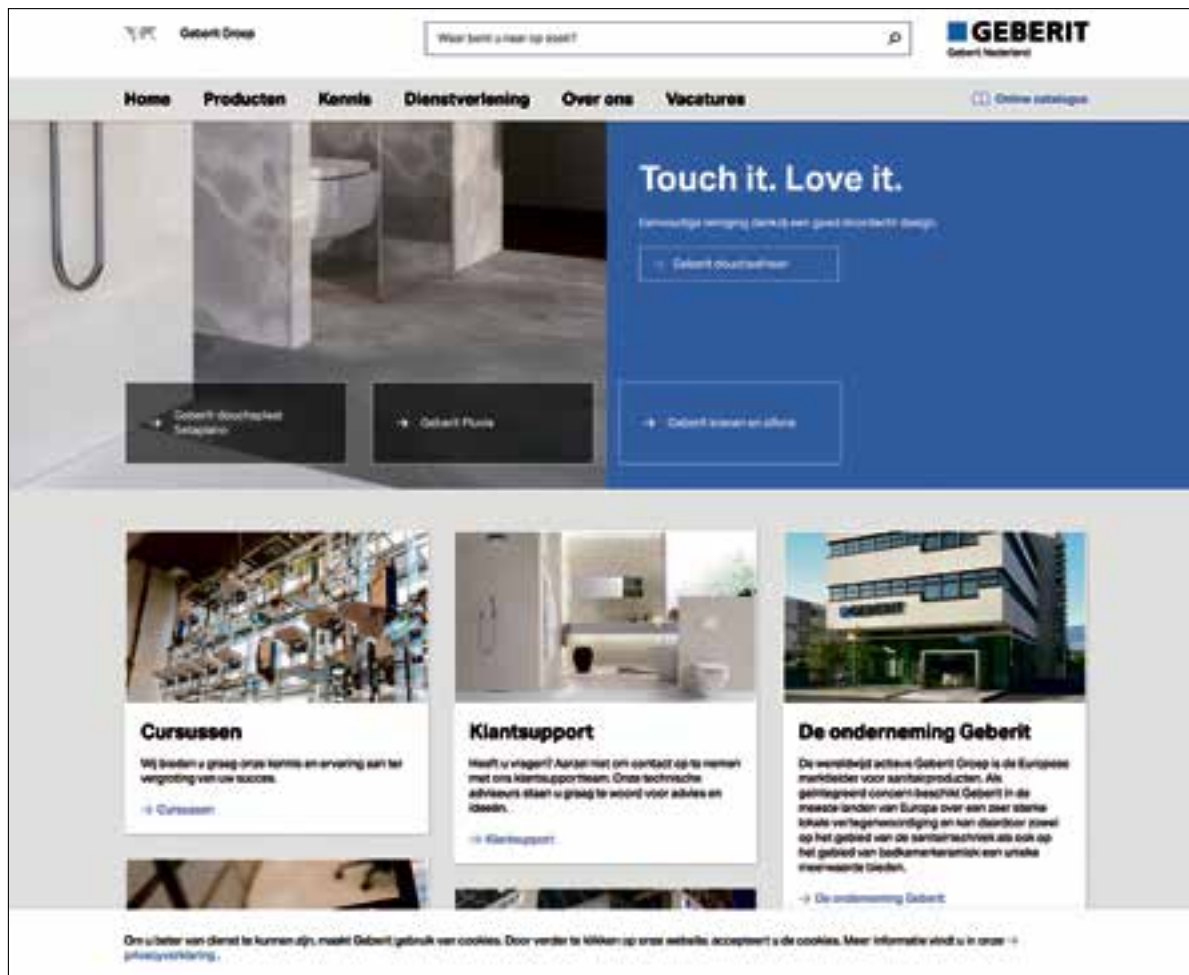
Geberit Groep

Waar bent u naar op zoek?

GEBERIT
Geberit Nederland

Home Producten Kennis Dienstverlening Over ons Vacatures

Online catalogus

Touch it. Love it.

Eenvoudige reiniging dankzij een goed doordacht design.

Geberit douchewcs

Geberit douchepleat Setaplano

Geberit Flowfit

Geberit kranen en sifons

Cursussen

Wij bieden u graag onze kennis en ervaring aan ter vergroting van uw succes.

Cursussen

Klantsupport

Heeft u vragen? Aarzel niet om contact op te nemen met ons klantsupportteam. Onze technische adviseurs staan u graag te woord voor advies en ideeën.

Klantsupport

De onderneming Geberit

De wereldwijd actieve Geberit Groep is de Europese marktleider voor sanitairproducten. Als geïntegreerd concern beschikt Geberit in de meeste landen van Europa over een zeer sterke lokale vertegenwoordiging en kan daardoor zowel op het gebied van de sanitairtechniek als ook op het gebied van badkamerkeramiek een unieke meerwaarde bieden.

De onderneming Geberit

Om u beter van dienst te kunnen zijn, maakt Geberit gebruik van cookies. Door verder te klikken op onze website, accepteert u de cookies. Meer informatie vindt u in onze privacyverklaring.